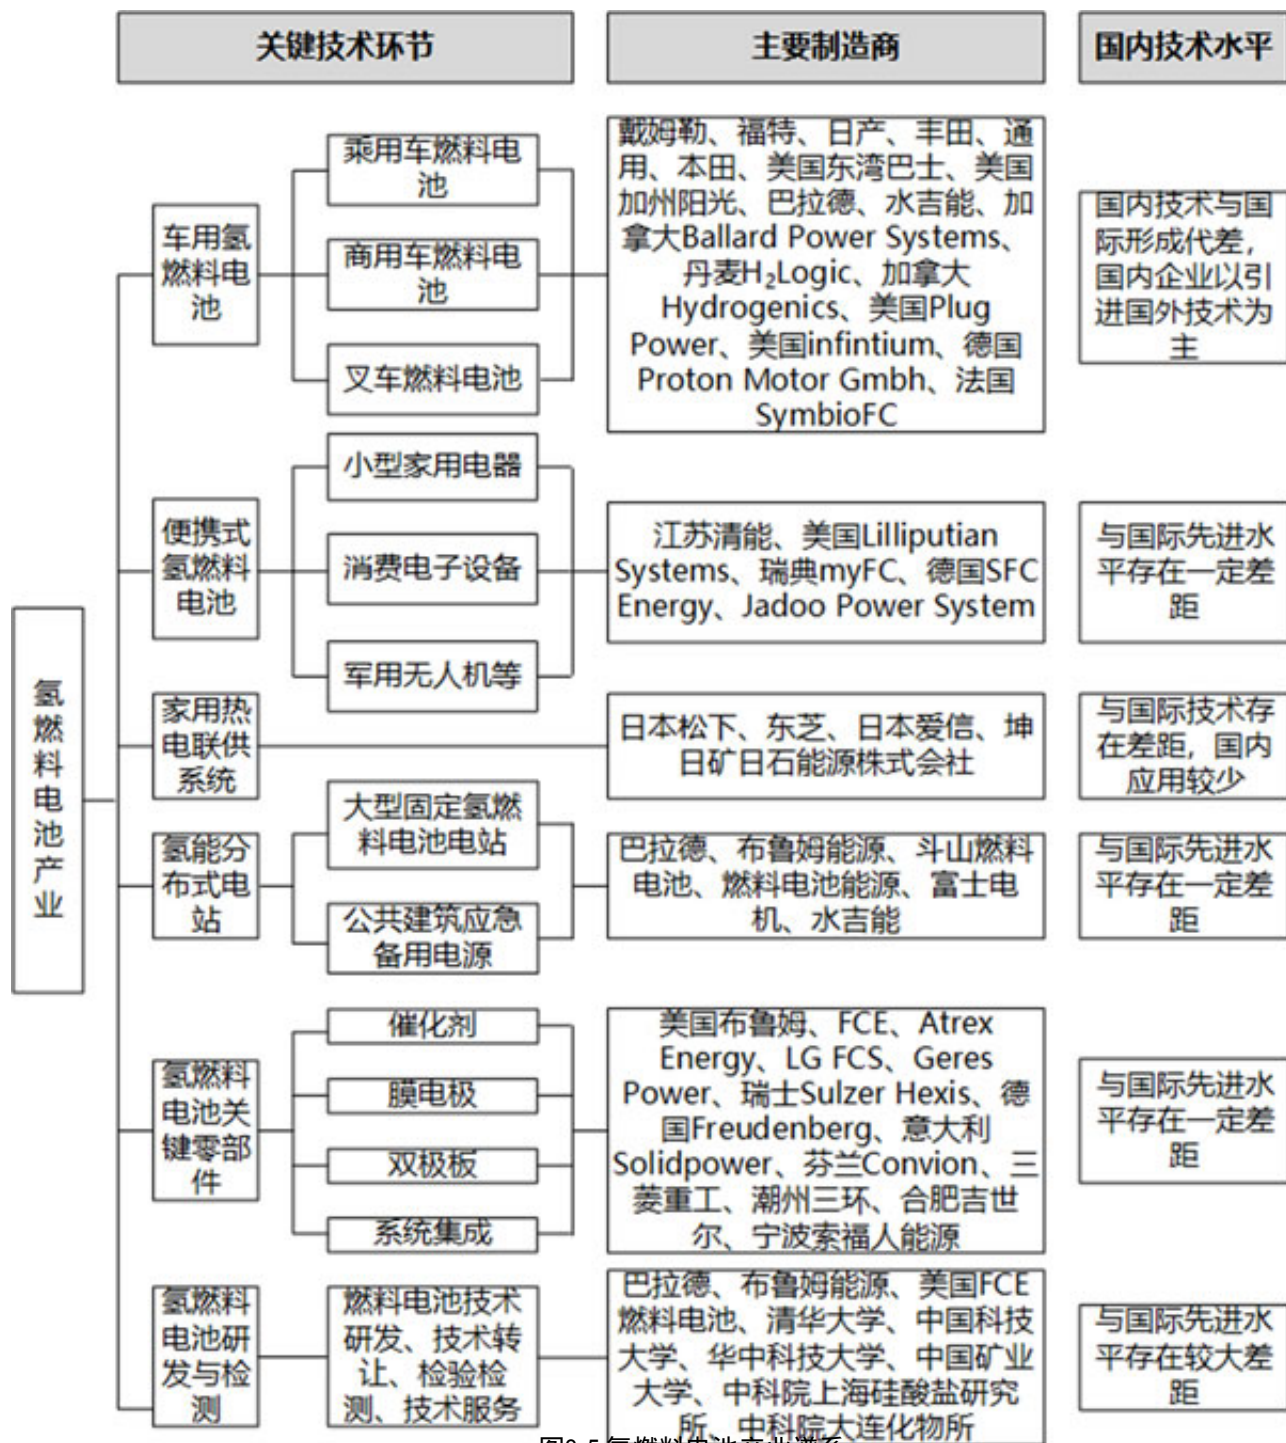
关键技术环节

主要制造商

国内技术水平

氢燃料电池产业

车用氢燃料电池

乘用车燃料电池

商用车燃料电池

叉车燃料电池

戴姆勒、福特、日产、丰田、通用、本田、美国东湾巴士、美国加州阳光、巴拉德、水吉能、加拿大Ballard Power Systems、丹麦$H_2$Logic、加拿大Hydrogenics、美国Plug Power、美国infintium、德国Proton Motor Gmbh、法国SymbioFC

国内技术与国际形成代差，国内企业以引进国外技术为主

便携式氢燃料电池

小型家用电器

消费电子设备

军用无人机等

江苏清能、美国Lilliputian Systems、瑞典myFC、德国SFC Energy、Jadoo Power System

与国际先进水平存在一定差距

家用热电联供系统

日本松下、东芝、日本爱信、坤日矿日石能源株式会社

与国际技术存在差距，国内应用较少

氢能分布式电站

大型固定氢燃料电池电站

公共建筑应急备用电源

巴拉德、布鲁姆能源、斗山燃料电池、燃料电池能源、富士电机、水吉能

与国际先进水平存在一定差距

氢燃料电池关键零部件

催化剂

膜电极

双极板

系统集成

美国布鲁姆、FCE、Atrex Energy、LG FCS、Geres Power、瑞士Sulzer Hexis、德国Freudenberg、意大利Solidpower、芬兰Convion、三菱重工、潮州三环、合肥吉世尔、宁波索福人能源

与国际先进水平存在一定差距

氢燃料电池研发与检测

燃料电池技术研发、技术转让、检验检测、技术服务

巴拉德、布鲁姆能源、美国FCE燃料电池、清华大学、中国科技大学、华中科技大学、中国矿业大学、中科院上海硅酸盐研究所、中科院大连化物所

与国际先进水平存在较大差距

图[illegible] 氢燃料电池产业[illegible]